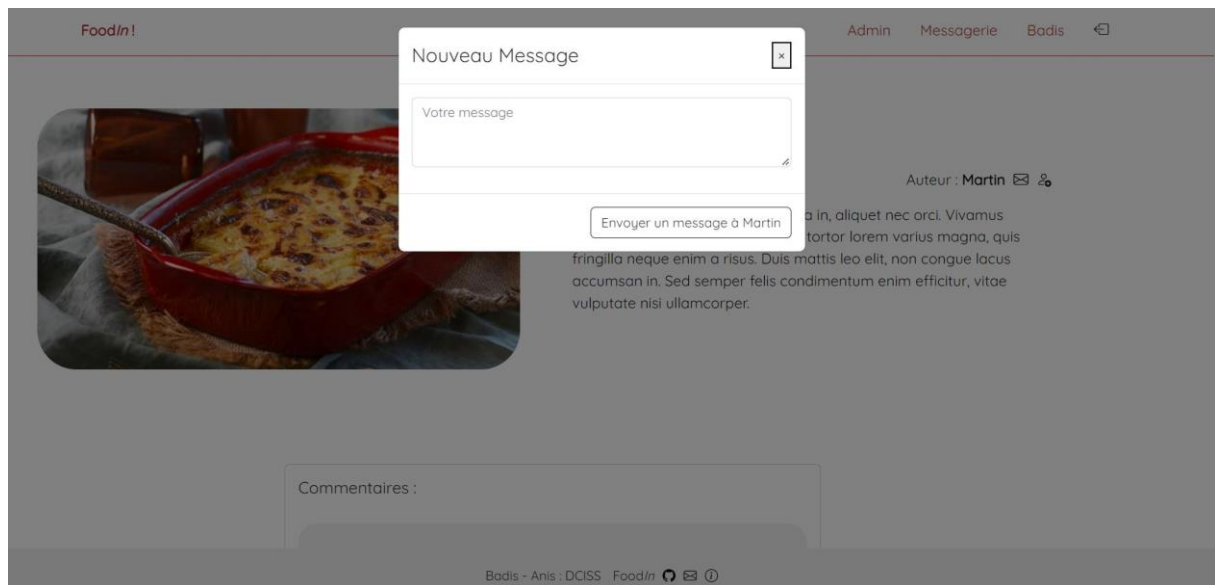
FoodIn!

Admin Messagerie Badis

Nouveau Message

×

Votre message

Envoyer un message à Martin

Auteur : Martin

a in, aliquet nec orci. Vivamus tortor lorem varius magna, quis fringilla neque enim a risus. Duis mattis leo elit, non congue lacus accumsan in. Sed semper felis condimentum enim efficitur, vitae vulputate nisi ullamcorper.

Commentaires :

Badis - Anis : DCISS FoodIn